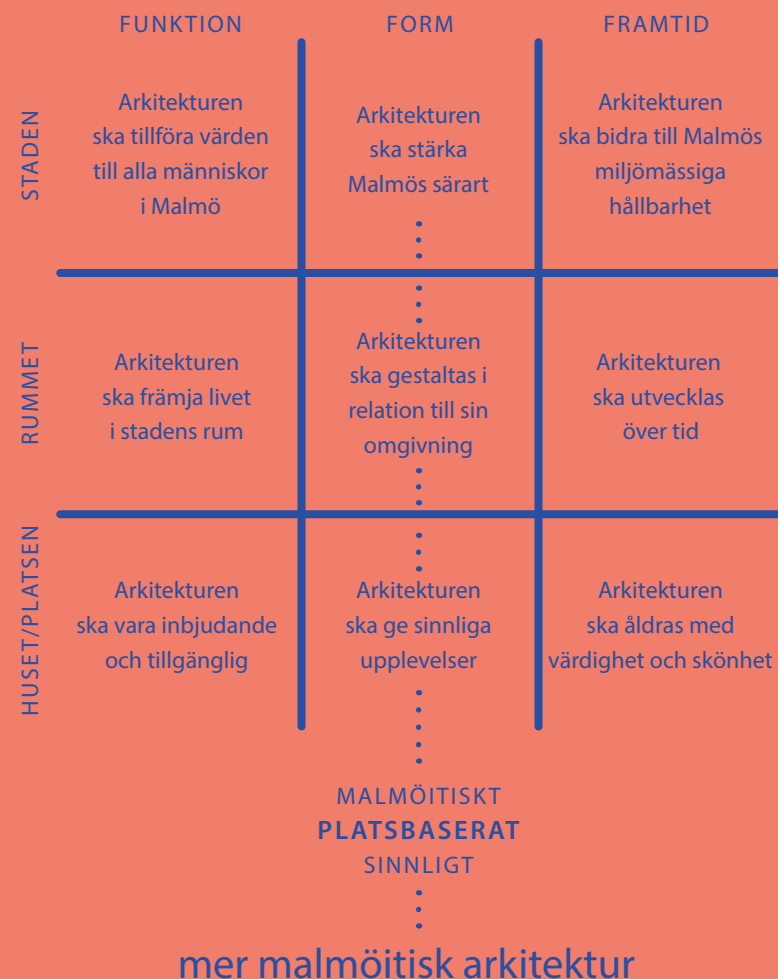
| | FUNKTION | FORM | FRAMTID |
|---|---|---|---|
| STADEN | Arkitekturen ska tillföra värden till alla människor i Malmö | Arkitekturen ska stärka Malmös särart | Arkitekturen ska bidra till Malmös miljömässiga hållbarhet |
| RUMMET | Arkitekturen ska främja livet i stadens rum | Arkitekturen ska gestaltas i relation till sin omgivning | Arkitekturen ska utvecklas över tid |
| HUSET/PLATSEN | Arkitekturen ska vara inbjudande och tillgänglig | Arkitekturen ska ge sinnliga upplevelser | Arkitekturen ska åldras med värdighet och skönhet |

MALMÖITISKT
**PLATSBASERAT**
SINNLIGT

mer malmöitisk arkitektur